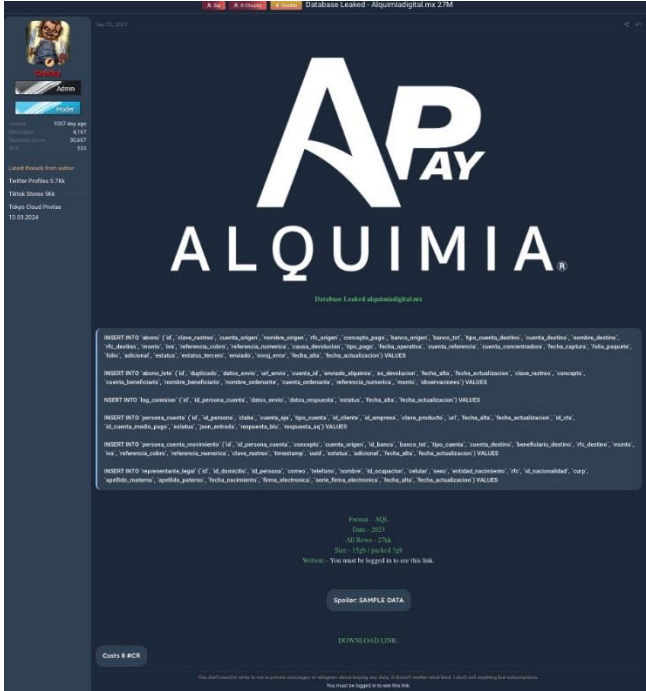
Database Leaked - Alquimiadigital.mx 27M

Sep 23, 2023

#1

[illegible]

Admin

Moder

Joined 1007 day ago
Messages 4,167
Reaction score 30,667
XOR 533

Latest threads from author

Twitter Profiles 5.7Kk

Tiktok Stores 5Kk

Tokyo Cloud Privtas 13.03.2024

PAY

ALQUIMIA

Database Leaked alquimiadigital.mx

INSERT INTO `abono` (`id`, `clave_rastreo`, `cuenta_origen`, `nombre_origen`, `rfc_origen`, `concepto_pago`, `banco_origen`, `banco_txt`, `tipo_cuenta_destino`, `cuenta_destino`, `nombre_destino`, `rfc_destino`, `monto`, `iva`, `referencia_cobro`, `referencia_numerica`, `causa_devolucion`, `tipo_pago`, `fecha_operativa`, `cuenta_referencia`, `cuenta_concentradora`, `fecha_captura`, `folio_paquete`, `folio`, `adicional`, `estatus`, `estatus_tercero`, `enviado`, `mosj_error`, `fecha_alta`, `fecha_actualizacion`) VALUES

INSERT INTO `abono_lote` (`id`, `duplicado`, `datos_envio`, `url_envio`, `cuenta_id`, `enviado_alquimia`, `es_devolucion`, `fecha_alta`, `fecha_actualizacion`, `clave_rastreo`, `concepto`, `cuenta_beneficiario`, `nombre_beneficiario`, `nombre_ordenante`, `cuenta_ordenante`, `referencia_numerica`, `monto`, `observaciones`) VALUES

INSERT INTO `log_conexion` (`id`, `id_persona_cuenta`, `datos_envio`, `datos_respuesta`, `estatus`, `fecha_alta`, `fecha_actualizacion`) VALUES

INSERT INTO `persona_cuenta` (`id`, `id_persona`, `clabe`, `cuenta_eje`, `tipo_cuenta`, `id_cliente`, `id_empresa`, `clave_producto`, `url`, `fecha_alta`, `fecha_actualizacion`, `id_cta`, `id_cuenta_medio_pago`, `estatus`, `json_entrada`, `respuesta_blu`, `respuesta_aq`) VALUES

INSERT INTO `persona_cuenta_movimiento` (`id`, `id_persona_cuenta`, `concepto`, `cuenta_origen`, `id_banco`, `banco_txt`, `tipo_cuenta`, `cuenta_destino`, `beneficiario_destino`, `rfc_destino`, `monto`, `iva`, `referencia_cobro`, `referencia_numerica`, `clave_rastreo`, `timestamp`, `uuid`, `estatus`, `adicional`, `fecha_alta`, `fecha_actualizacion`) VALUES

INSERT INTO `representante_legal` (`id`, `id_domicilio`, `id_persona`, `correo`, `telefono`, `nombre`, `id_ocupacion`, `celular`, `sexo`, `entidad_nacimiento`, `rfc`, `id_nacionalidad`, `curp`, `apellido_materno`, `apellido_paterno`, `fecha_nacimiento`, `firma_electronica`, `serie_firma_electronica`, `fecha_alta`, `fecha_actualizacion`) VALUES

Format - SQL
Date - 2023
All Rows - 27kk
Size - 15gb / packed 3gb
Website - You must be logged in to see this link.

Spoiler: SAMPLE DATA

DOWNLOAD LINK:

Costs 8 #CR

You don't need to write to me in private messages or telegram about buying any data, it doesn't matter what kind. I don't sell anything but subscriptions.
You must be logged in to see this link.